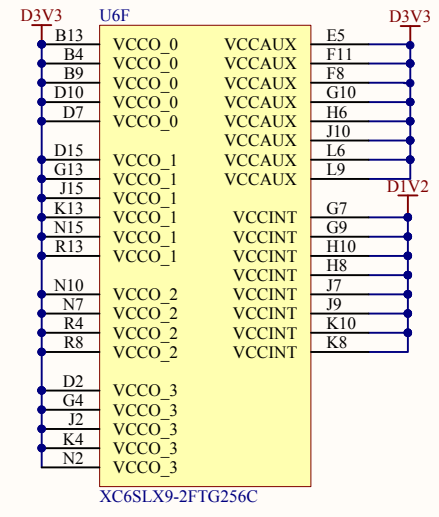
D3V3
U6F
D3V3
B13
B4
B9
D10
D7
VCCO_0
VCCO_0
VCCO_0
VCCO_0
VCCO_0
VCCAUX
VCCAUX
VCCAUX
VCCAUX
VCCAUX
VCCAUX
VCCAUX
VCCAUX
E5
F11
F8
G10
H6
J10
L6
L9
D15
G13
J15
K13
N15
R13
VCCO_1
VCCO_1
VCCO_1
VCCO_1
VCCO_1
VCCO_1
D1V2
VCCINT
VCCINT
VCCINT
VCCINT
VCCINT
VCCINT
VCCINT
VCCINT
G7
G9
H10
H8
J7
J9
K10
K8
N10
N7
R4
R8
VCCO_2
VCCO_2
VCCO_2
VCCO_2
D2
G4
J2
K4
N2
VCCO_3
VCCO_3
VCCO_3
VCCO_3
VCCO_3
XC6SLX9-2FTG256C